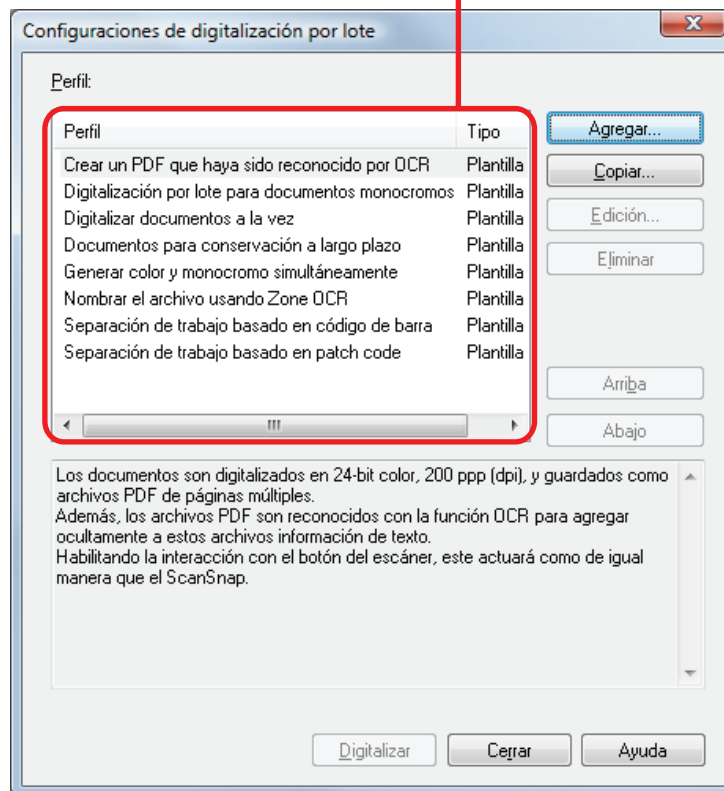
Configuraciones de digitalización por lote

Perfil:

| Perfil | Tipo |
|---|---|
| Crear un PDF que haya sido reconocido por OCR | Plantilla |
| Digitalización por lote para documentos monocromos | Plantilla |
| Digitalizar documentos a la vez | Plantilla |
| Documentos para conservación a largo plazo | Plantilla |
| Generar color y monocromo simultáneamente | Plantilla |
| Nombrar el archivo usando Zone OCR | Plantilla |
| Separación de trabajo basado en código de barra | Plantilla |
| Separación de trabajo basado en patch code | Plantilla |

Agregar...
Copiar...
Edición...
Eliminar
Arriba
Abajo

Los documentos son digitalizados en 24-bit color, 200 ppp (dpi), y guardados como archivos PDF de páginas múltiples.
Además, los archivos PDF son reconocidos con la función OCR para agregar ocultamente a estos archivos información de texto.
Habilitando la interacción con el botón del escáner, este actuará como de igual manera que el ScanSnap.

Digitalizar
Cerrar
Ayuda